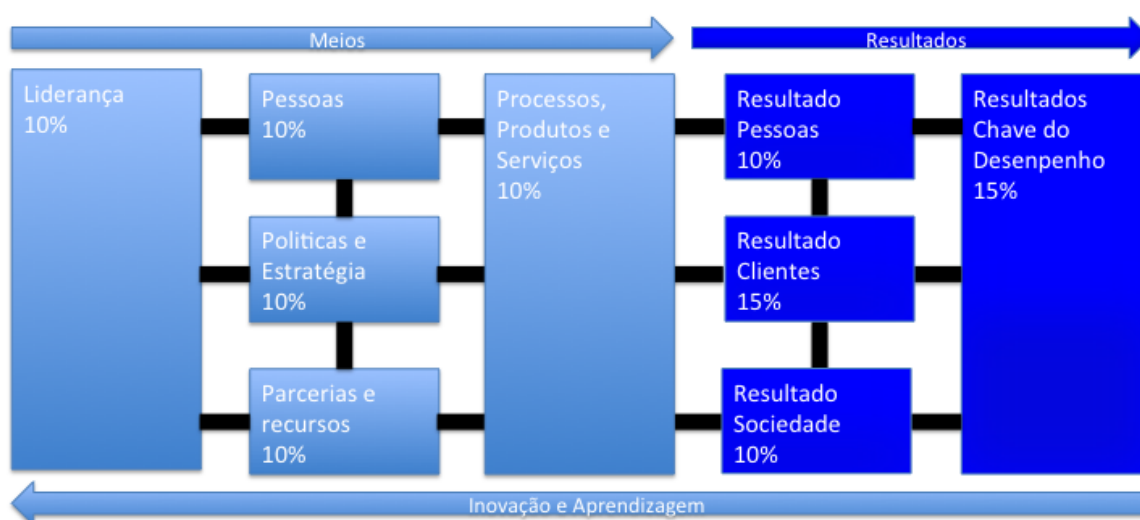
Meios

Resultados

Liderança
10%

Pessoas
10%

Politicas e
Estratégia
10%

Parcerias e
recursos
10%

Processos,
Produtos e
Serviços
10%

Resultado
Pessoas
10%

Resultado
Clientes
15%

Resultado
Sociedade
10%

Resultados
Chave do
Desenpenho
15%

Inovação e Aprendizagem